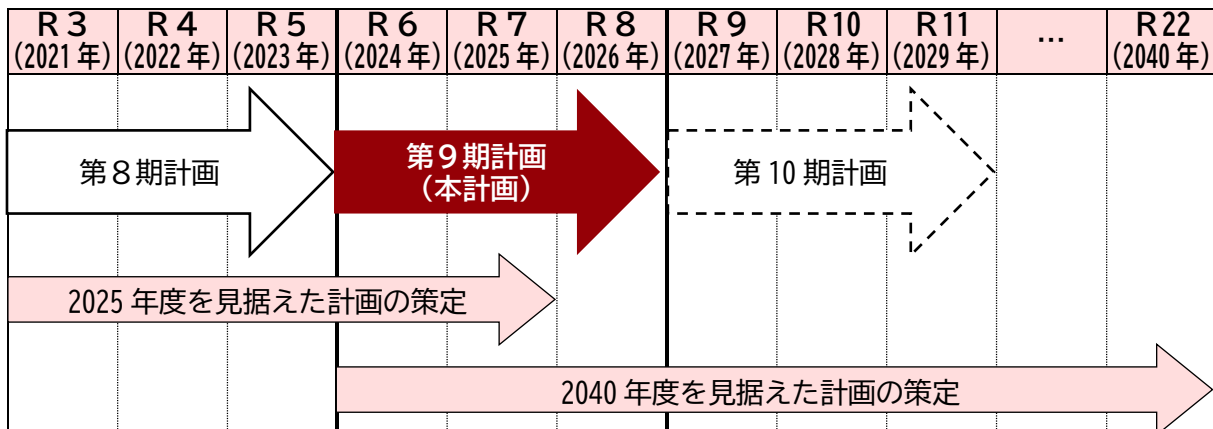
| R３ (2021年) | R４ (2022年) | R５ (2023年) | R６ (2024年) | R７ (2025年) | R８ (2026年) | R９ (2027年) | R10 (2028年) | R11 (2029年) | … | R22 (2040年) |
|---|---|---|---|---|---|---|---|---|---|---|

第８期計画

第９期計画
（本計画）

第 10 期計画

2025 年度を見据えた計画の策定

2040 年度を見据えた計画の策定